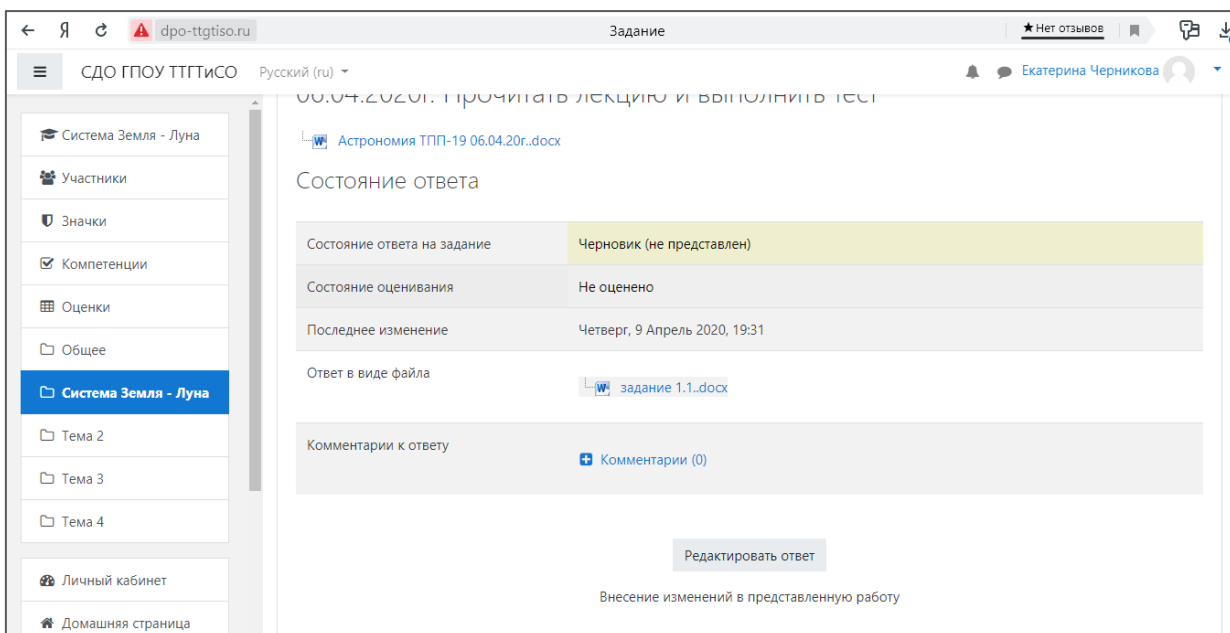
Я dpo-ttgtiso.ru
Задание
★ Нет отзывов

СДО ГПОУ ТТГТиСО Русский (ru)
Екатерина Черникова

06.04.2020г. Прочитать лекцию и выполнить тест

Система Земля - Луна
Участники
Значки
Компетенции
Оценки
Общее
Система Земля - Луна
Тема 2
Тема 3
Тема 4
Личный кабинет
Домашняя страница

Астрономия ТПП-19 06.04.20г..docx

Состояние ответа

| Состояние ответа на задание | Черновик (не представлен) |
|---|---|
| Состояние оценивания | Не оценено |
| Последнее изменение | Четверг, 9 Апрель 2020, 19:31 |
| Ответ в виде файла | задание 1.1..docx |
| Комментарии к ответу | Комментарии (0) |

Редактировать ответ
Внесение изменений в представленную работу